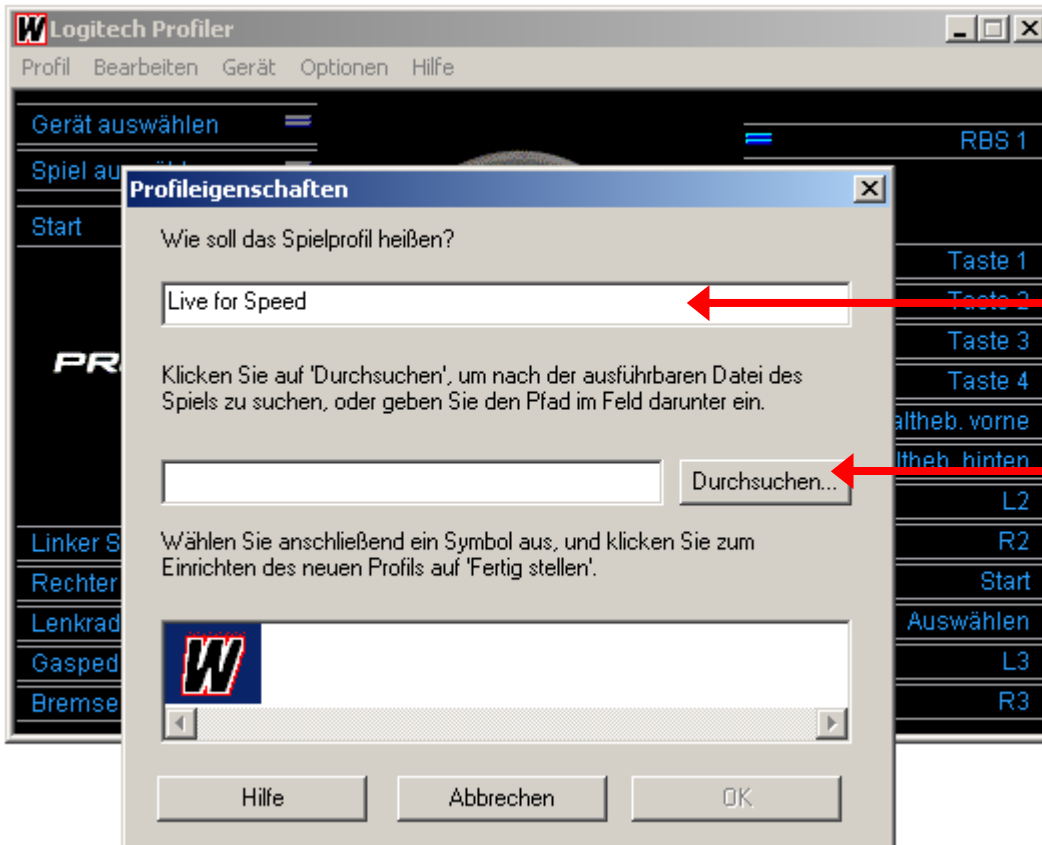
W Logitech Profiler

Profil Bearbeiten Gerät Optionen Hilfe

Gerät auswählen

Spiel au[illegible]

Start

PR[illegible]

Linker S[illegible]

Rechter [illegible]

Lenkrad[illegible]

Gasped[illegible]

Bremse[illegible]

RBS 1

Taste 1

Taste 2

Taste 3

Taste 4

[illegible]altheb. vorne

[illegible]ltheb. hinten

L2

R2

Start

Auswählen

L3

R3

Profileigenschaften

Wie soll das Spielprofil heißen?

Live for Speed

Klicken Sie auf 'Durchsuchen', um nach der ausführbaren Datei des Spiels zu suchen, oder geben Sie den Pfad im Feld darunter ein.

Durchsuchen...

Wählen Sie anschließend ein Symbol aus, und klicken Sie zum Einrichten des neuen Profils auf 'Fertig stellen'.

W

Hilfe

Abbrechen

OK